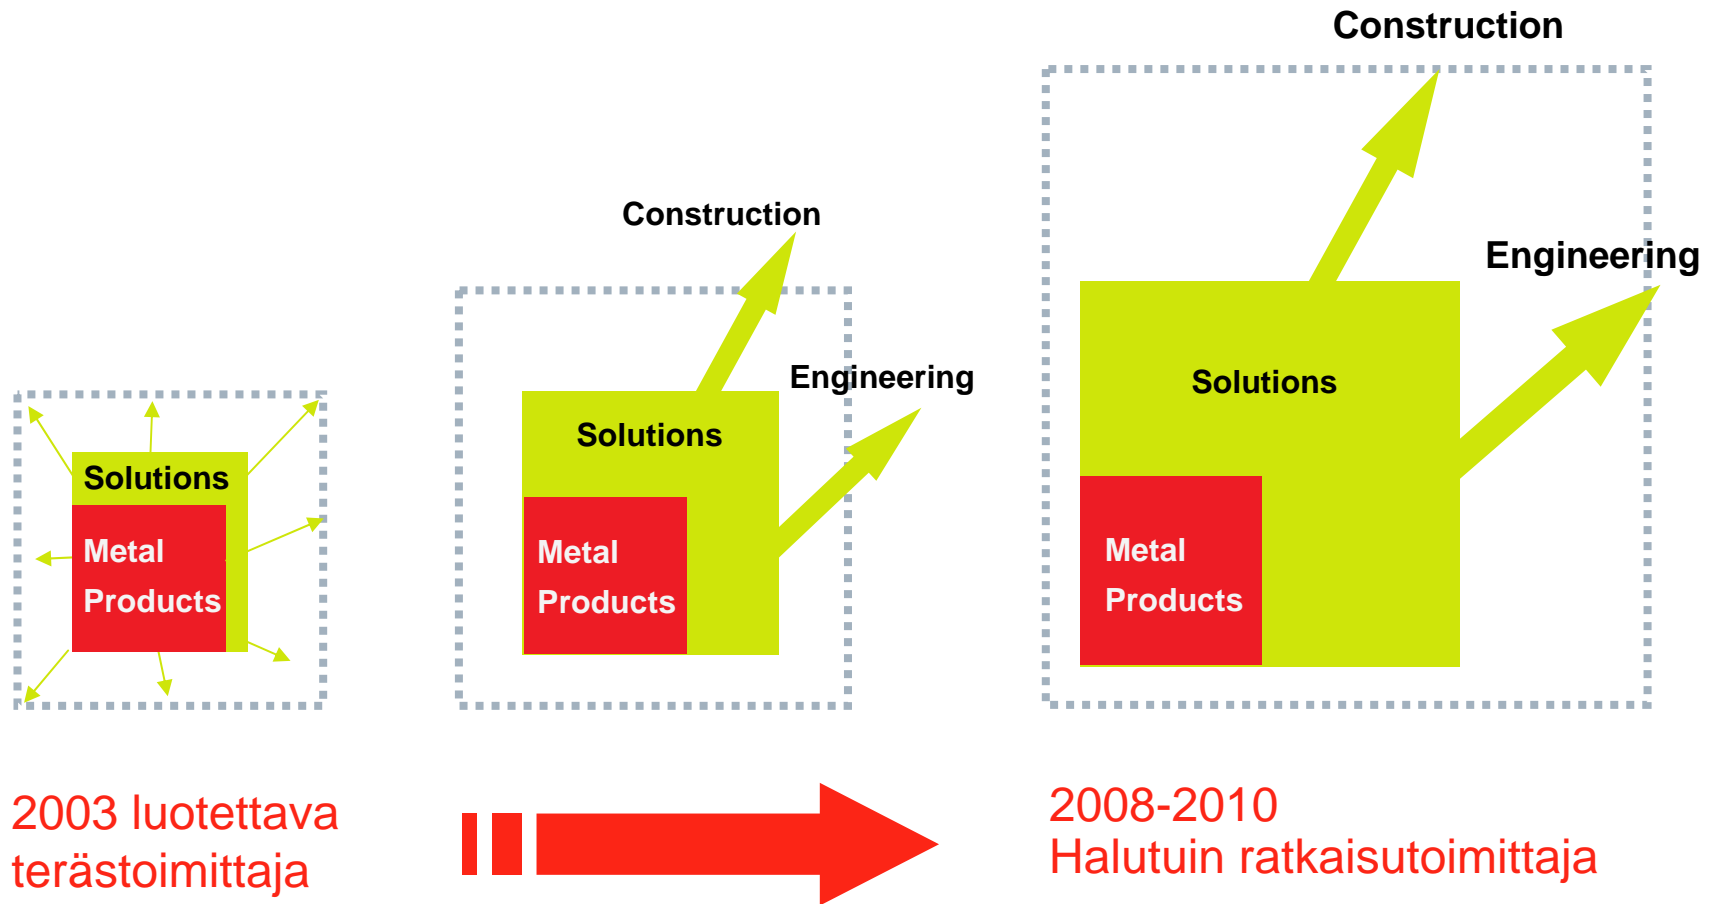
Construction

Construction

Engineering

Engineering

Solutions

Metal Products

Solutions

Metal Products

Solutions

Metal Products

2003 luotettava terästoimittaja

2008-2010
Halutuin ratkaisutoimittaja